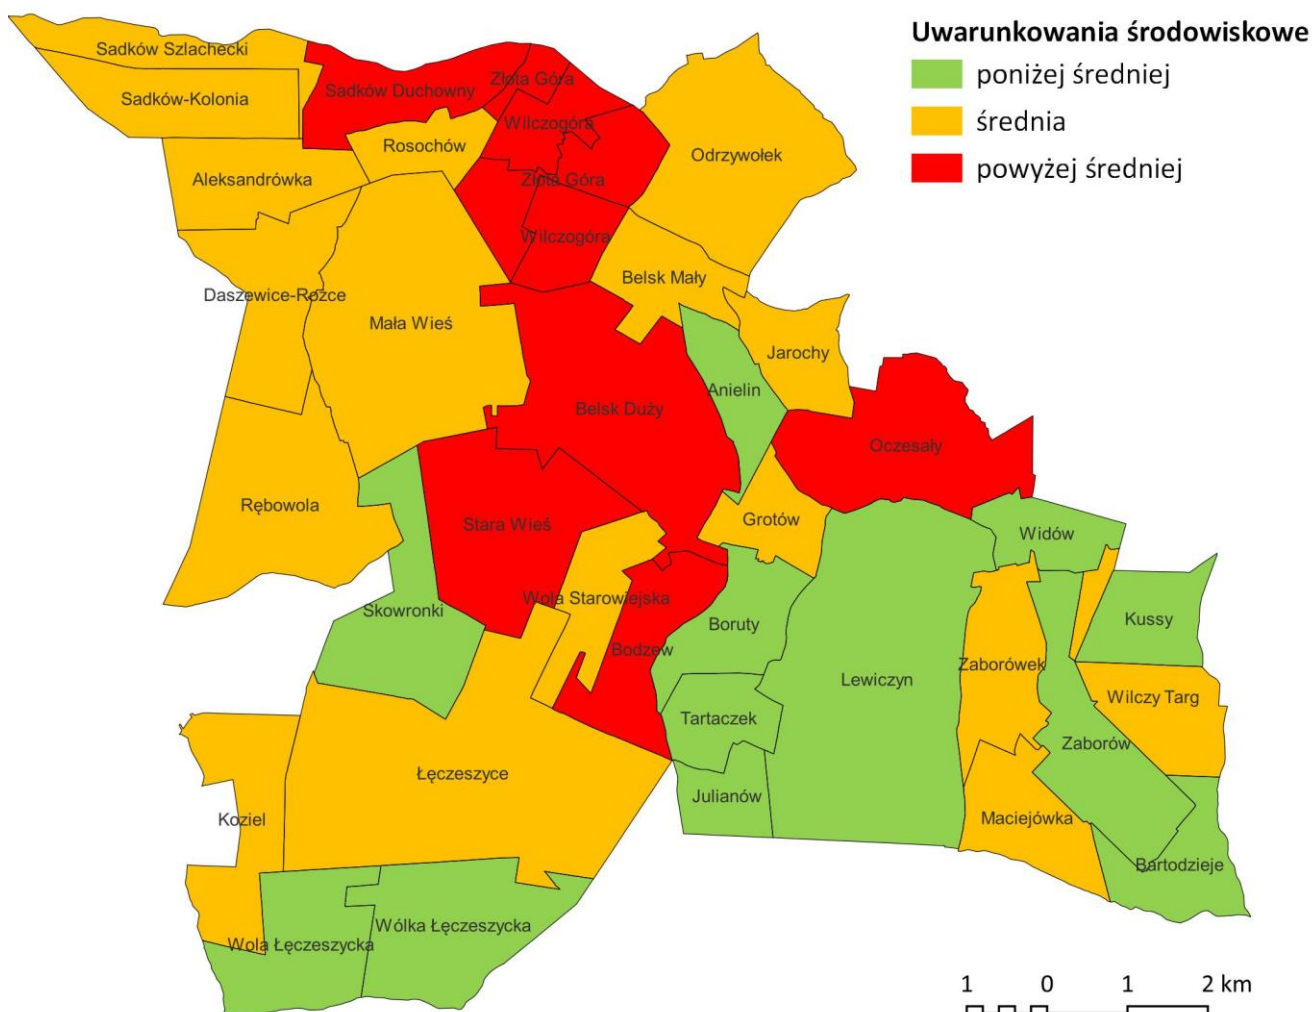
Uwarunkowania środowiskowe
poniżej średniej
średnia
powyżej średniej

Sadków Szlachecki
Sadków-Kolonia
Sadków Duchowny
Złota Góra
Wilczogóra
Rosochów
Złota Góra
Odrzywołek
Aleksandrówka
Wilczogóra
Belsk Mały
Daszewice-Rożce
Mała Wieś
Jarochy
Anielin
Belsk Duży
Oczesały
Rębowola
Grotów
Stara Wieś
Widów
Wola Starowiejska
Skowronki
Boruty
Kussy
Bodzew
Zaborówek
Lewiczyn
Wilczy Targ
Tartaczek
Zaborów
Łęczeszyce
Julianów
Koziel
Maciejówka
Bartodzieje
Wólka Łęczeszycka
Wola Łęczeszycka

1 0 1 2 km